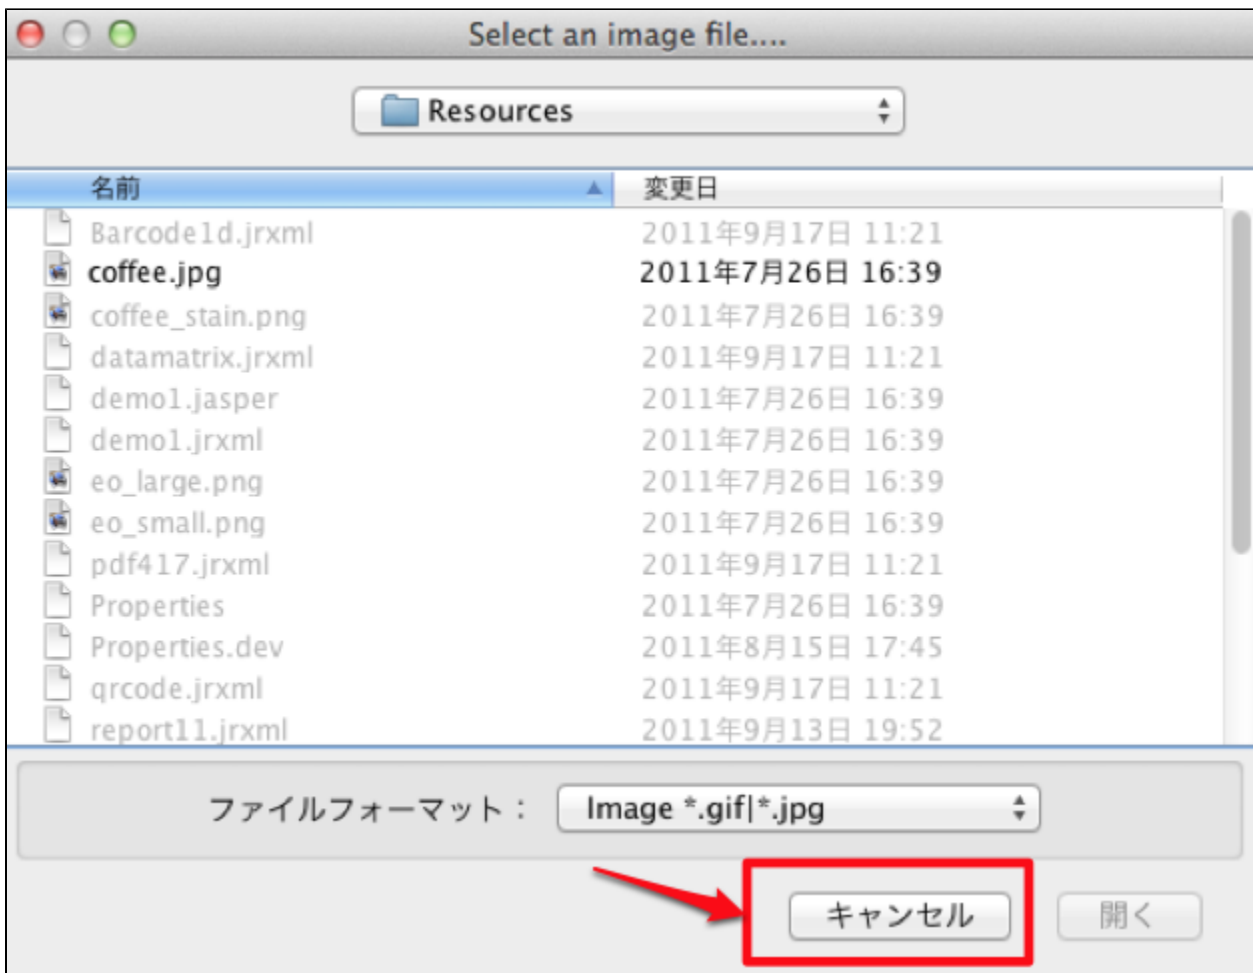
Select an image file....

Resources

| 名前 | 変更日 |
|---|---|
| Barcode1d.jrxml | 2011年9月17日 11:21 |
| coffee.jpg | 2011年7月26日 16:39 |
| coffee_stain.png | 2011年7月26日 16:39 |
| datamatrix.jrxml | 2011年9月17日 11:21 |
| demo1.jasper | 2011年7月26日 16:39 |
| demo1.jrxml | 2011年7月26日 16:39 |
| eo_large.png | 2011年7月26日 16:39 |
| eo_small.png | 2011年7月26日 16:39 |
| pdf417.jrxml | 2011年9月17日 11:21 |
| Properties | 2011年7月26日 16:39 |
| Properties.dev | 2011年8月15日 17:45 |
| qrcode.jrxml | 2011年9月17日 11:21 |
| report11.jrxml | 2011年9月13日 19:52 |

ファイルフォーマット： Image *.gif|*.jpg

キャンセル 開く